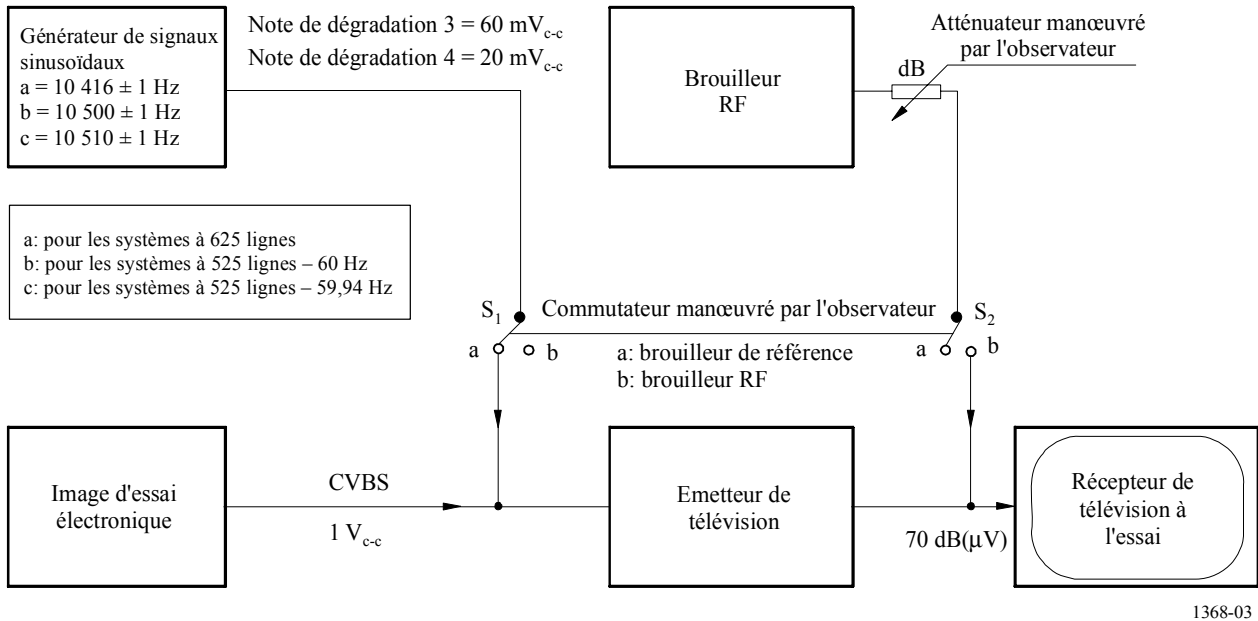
Générateur de signaux sinusoïdaux
a = 10 416 ± 1 Hz
b = 10 500 ± 1 Hz
c = 10 510 ± 1 Hz

Note de dégradation 3 = 60 mV$_{c-c}$
Note de dégradation 4 = 20 mV$_{c-c}$

Brouilleur RF

dB

Atténuateur manœuvré par l'observateur

a: pour les systèmes à 625 lignes
b: pour les systèmes à 525 lignes – 60 Hz
c: pour les systèmes à 525 lignes – 59,94 Hz

S$_1$

Commutateur manœuvré par l'observateur

S$_2$

a b

a: brouilleur de référence
b: brouilleur RF

a b

Image d'essai électronique

CVBS

1 V$_{c-c}$

Emetteur de télévision

70 dB(μV)

Récepteur de télévision à l'essai

1368-03